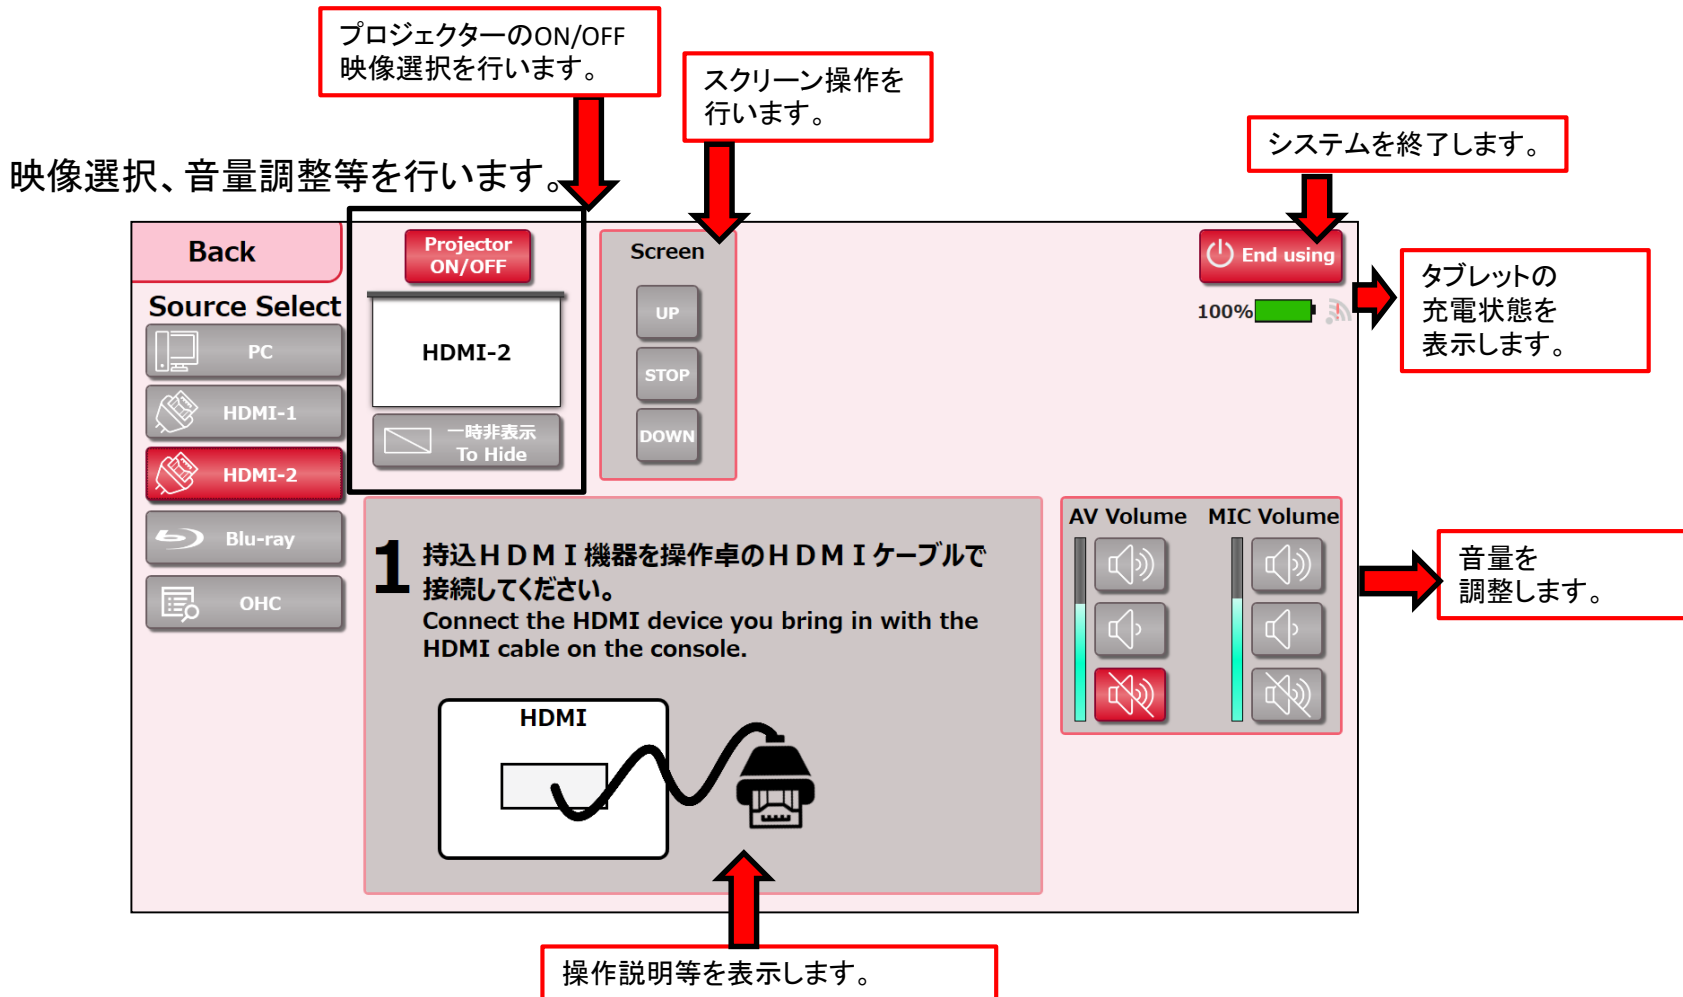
プロジェクターのON/OFF
映像選択を行います。

スクリーン操作を
行います。

システムを終了します。

映像選択、音量調整等を行います。

Back

Source Select

PC

HDMI-1

HDMI-2

Blu-ray

OHC

Projector ON/OFF

HDMI-2

一時非表示
To Hide

Screen

UP

STOP

DOWN

End using

100%

タブレットの
充電状態を
表示します。

AV Volume

MIC Volume

音量を
調整します。

1 持込ＨＤＭＩ機器を操作卓のＨＤＭＩケーブルで接続してください。
Connect the HDMI device you bring in with the HDMI cable on the console.

HDMI

操作説明等を表示します。